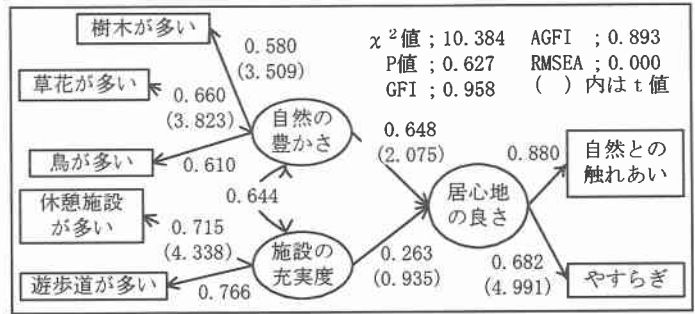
樹木が多い

0.580
(3.509)

$\chi^2$値；10.384　AGFI　；0.893
P値；0.627　RMSEA；0.000
GFI；0.958　（　）内はt値

草花が多い

0.660
(3.823)

自然の豊かさ

0.648
(2.075)

鳥が多い

0.610

0.880

自然との触れあい

0.644

休憩施設が多い

居心地の良さ

0.715
(4.338)

施設の充実度

0.263
(0.935)

0.682
(4.991)

遊歩道が多い

0.766

やすらぎ